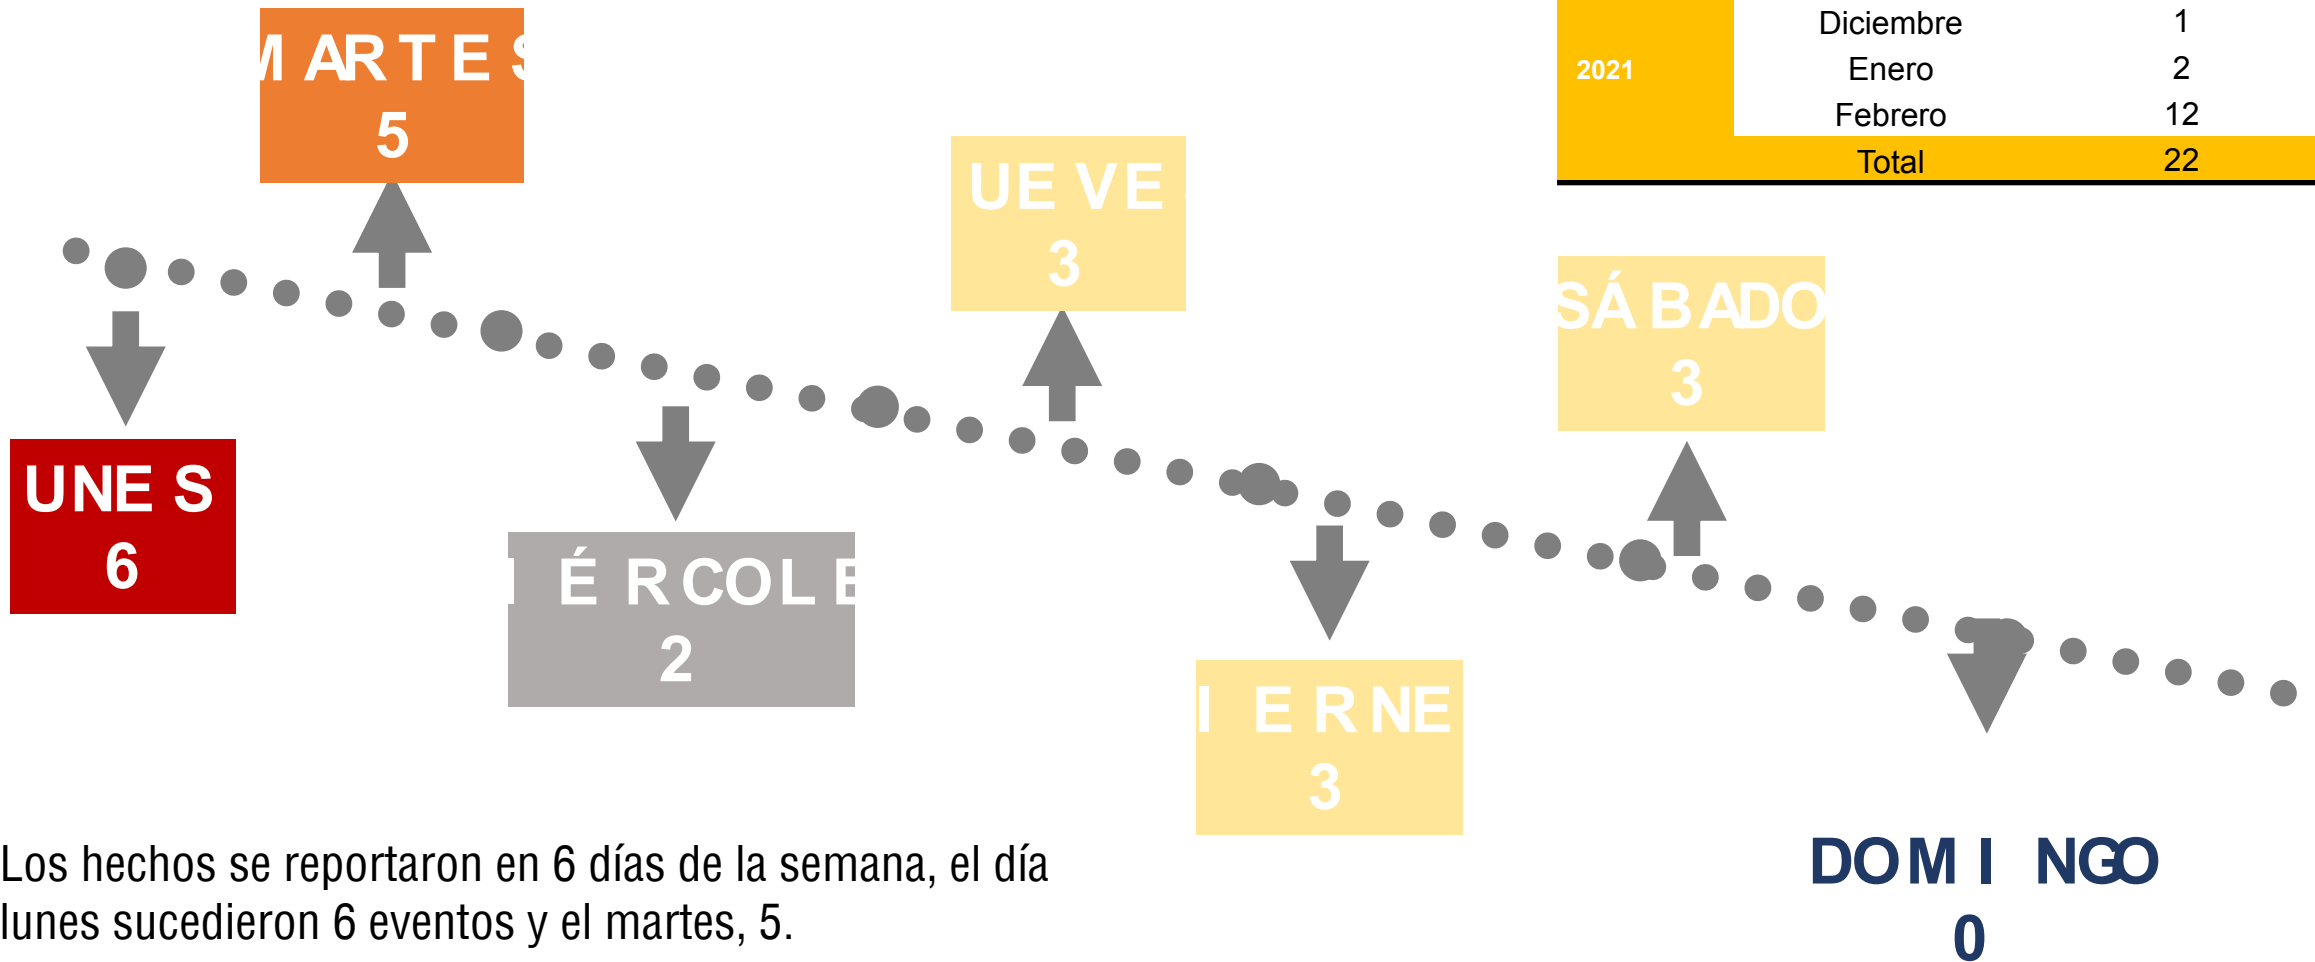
| 2021 | Diciembre | 1 |
|---|---|---|
| | Enero | 2 |
| | Febrero | 12 |
| | Total | 22 |

M AR T E S
5

UE VE
3

SÁ B ADO
3

UNE S
6

I É R COL E
2

I E R NE
3

DOM I NGO
0

Los hechos se reportaron en 6 días de la semana, el día lunes sucedieron 6 eventos y el martes, 5.